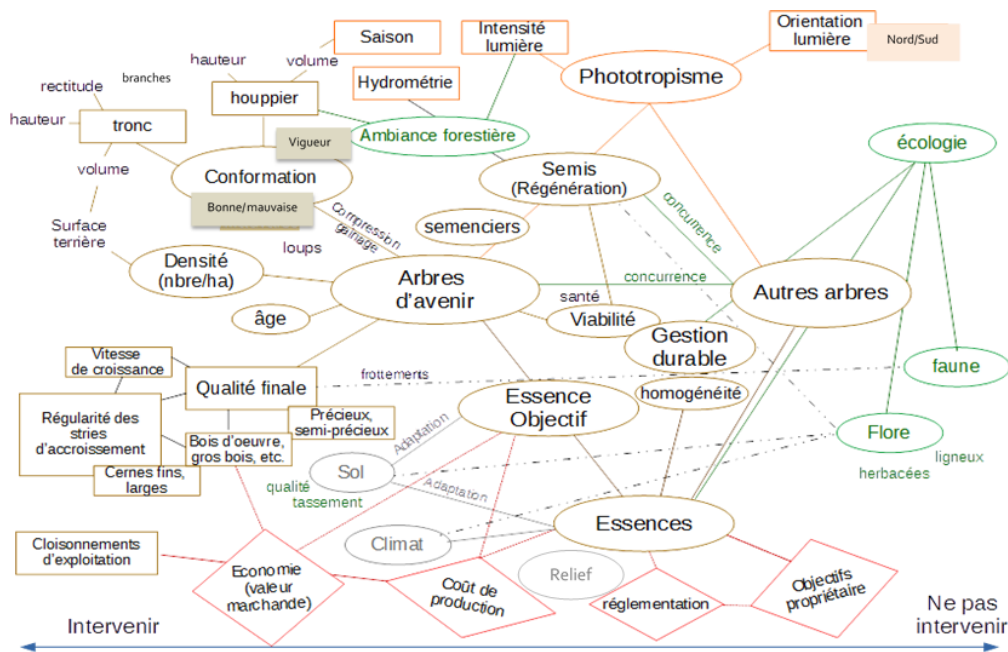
Saison
Intensité lumière
Orientation lumière
Nord/Sud
hauteur
volume
rectitude
branches
Hydrométrie
Phototropisme
houppier
hauteur
tronc
Vigueur
Ambiance forestière
écologie
volume
Conformation
Semis (Régénération)
Bonne/mauvaise
concurrence
Surface terrière
Compression gainage
semenciers
loups
Densité (nbre/ha)
Arbres d'avenir
concurrence
Autres arbres
santé
âge
Viabilité
Gestion durable
faune
Vitesse de croissance
Qualité finale
frottements
Essence Objectif
homogénéité
Régularité des stries d'accroissement
Précieux, semi-précieux
Bois d'oeuvre, gros bois, etc.
Adaptation
Flore
Sol
ligneux
Cernes fins, larges
herbacées
qualité
tassement
Adaptation
Essences
Cloisonnements d'exploitation
Climat
Economie (valeur marchande)
Coût de production
Relief
réglementation
Objectifs propriétaire
Intervenir
Ne pas intervenir